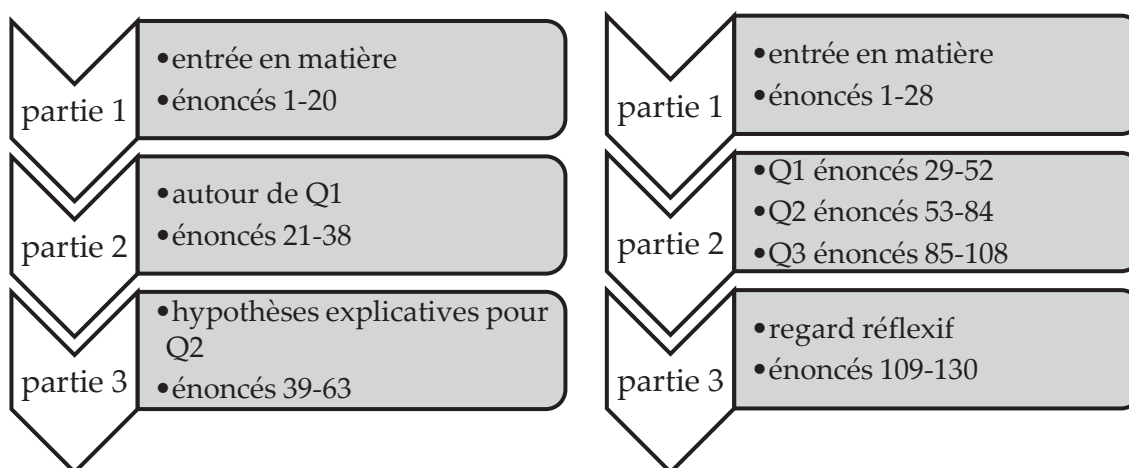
partie 1

- entrée en matière
- énoncés 1-20

partie 2

- autour de Q1
- énoncés 21-38

partie 3

- hypothèses explicatives pour Q2
- énoncés 39-63

partie 1

- entrée en matière
- énoncés 1-28

partie 2

- Q1 énoncés 29-52
- Q2 énoncés 53-84
- Q3 énoncés 85-108

partie 3

- regard réflexif
- énoncés 109-130